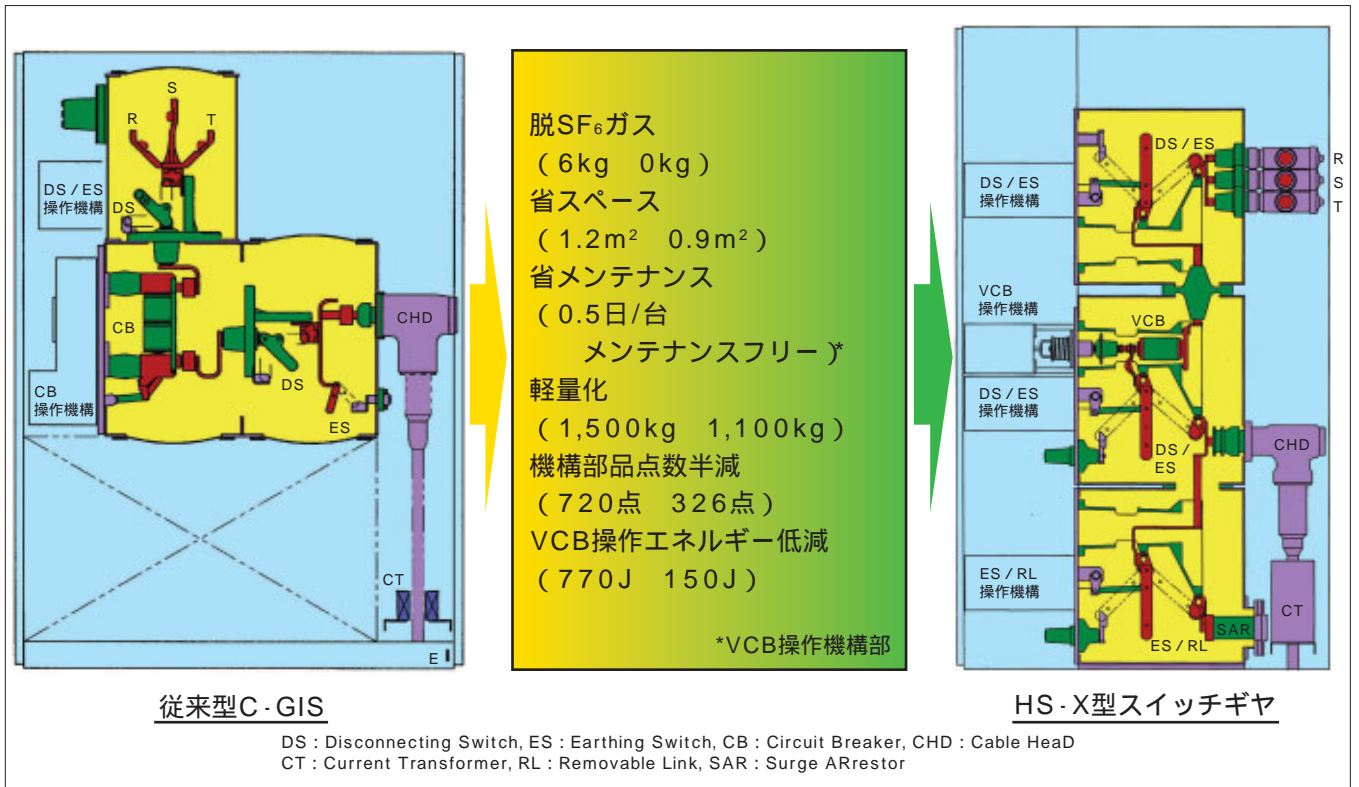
S
R
T
DS／ES
操作機構
DS
CB
CHD
DS
ES
CB
操作機構
CT
E

脱$SF_6$ガス
（6kg　0kg）
省スペース
（1.2m²　0.9m²）
省メンテナンス
（0.5日/台
　メンテナンスフリー）*
軽量化
（1,500kg　1,100kg）
機構部品点数半減
（720点　326点）
VCB操作エネルギー低減
（770J　150J）
*VCB操作機構部

DS／ES
R
S
T
DS／ES
操作機構
VCB
操作機構
VCB
DS／ES
操作機構
DS／
ES
CHD
ES／RL
操作機構
CT
SAR
ES／RL

従来型C‐GIS

HS‐X型スイッチギヤ

DS：Disconnecting Switch, ES：Earthing Switch, CB：Circuit Breaker, CHD：Cable HeaD
CT：Current Transformer, RL：Removable Link, SAR：Surge ARrestor